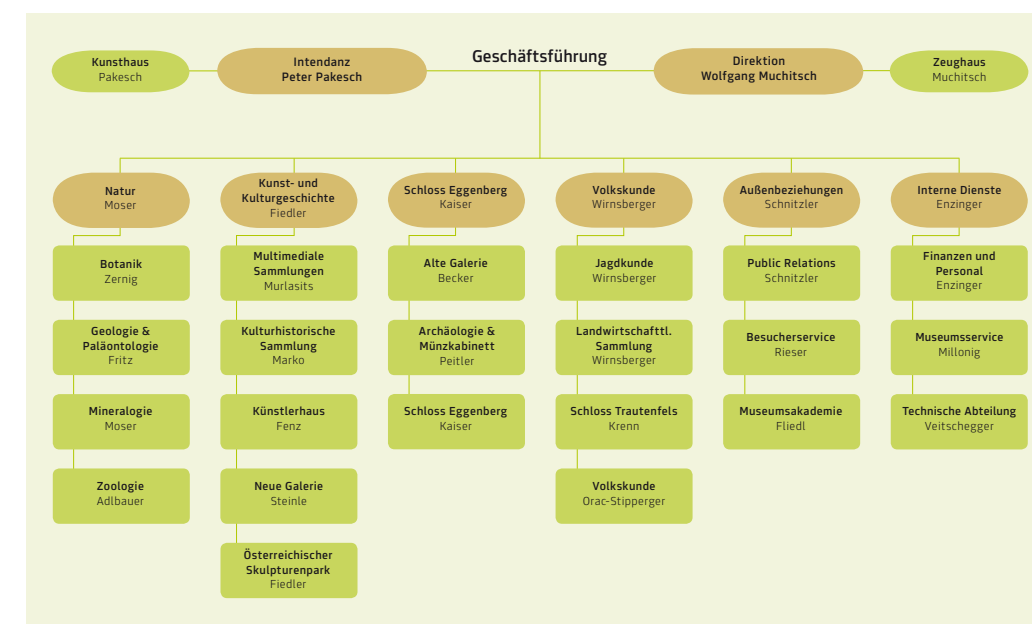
Kunsthaus
Pakesch

Intendanz
Peter Pakesch

Geschäftsführung

Direktion
Wolfgang Muchitsch

Zeughaus
Muchitsch

Natur
Moser

Botanik
Zernig

Geologie & Paläontologie
Fritz

Mineralogie
Moser

Zoologie
Adlbauer

Kunst- und Kulturgeschichte
Fiedler

Multimediale Sammlungen
Murlasits

Kulturhistorische Sammlung
Marko

Künstlerhaus
Fenz

Neue Galerie
Steinle

Österreichischer Skulpturenpark
Fiedler

Schloss Eggenberg
Kaiser

Alte Galerie
Becker

Archäologie & Münzkabinett
Peitler

Schloss Eggenberg
Kaiser

Volkskunde
Wirnsberger

Jagdkunde
Wirnsberger

Landwirtschaftl. Sammlung
Wirnsberger

Schloss Trautenfels
Krenn

Volkskunde
Orac-Stipperger

Außenbeziehungen
Schnitzler

Public Relations
Schnitzler

Besucherservice
Rieser

Museumsakademie
Fliedl

Interne Dienste
Enzinger

Finanzen und Personal
Enzinger

Museumsservice
Millonig

Technische Abteilung
Veitschegger